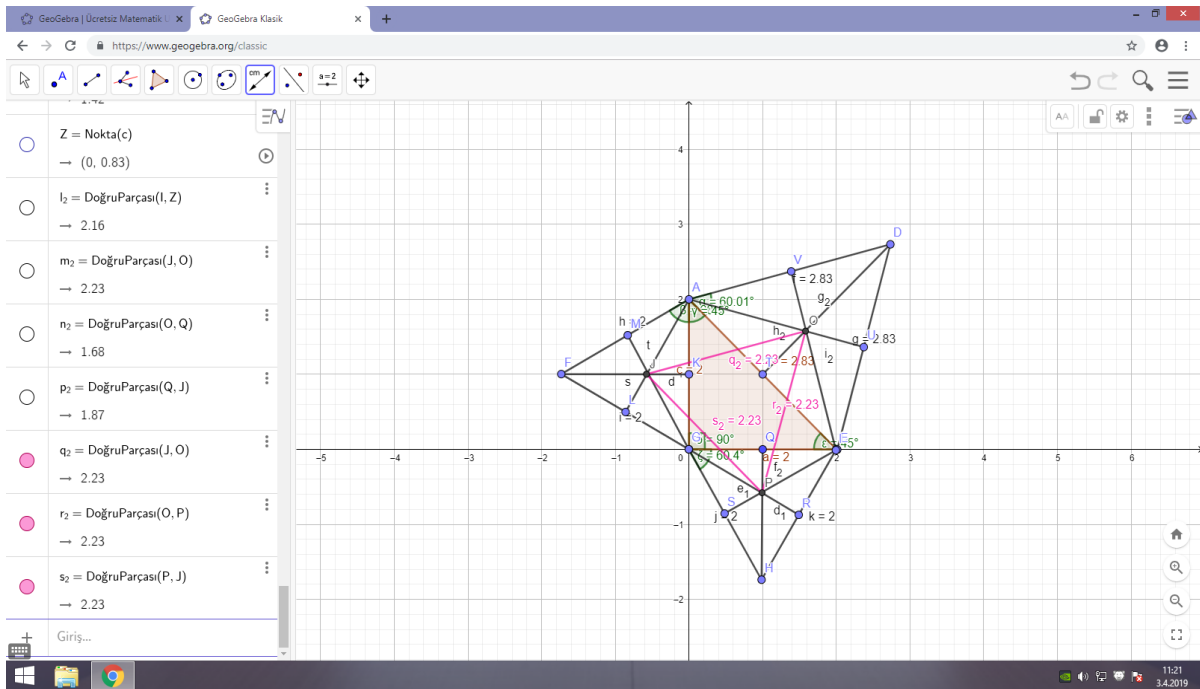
GeoGebra | Ücretsiz Matematik
GeoGebra Klasik
https://www.geogebra.org/classic

$Z = Nokta(c)$
→ (0, 0.83)
$l_2 = DoğruParçası(I, Z)$
→ 2.16
$m_2 = DoğruParçası(J, O)$
→ 2.23
$n_2 = DoğruParçası(O, Q)$
→ 1.68
$p_2 = DoğruParçası(Q, J)$
→ 1.87
$q_2 = DoğruParçası(J, O)$
→ 2.23
$r_2 = DoğruParçası(O, P)$
→ 2.23
$s_2 = DoğruParçası(P, J)$
→ 2.23
Giriş...

A
D
V
= 2.83
$g_2$
α = 60.01°
γ = 45°
h
M
2
O
$h_2$
U
g = 2.83
t
$q_2$ = 2.23
= 2.83
$i_2$
F
J
K
c
2
s
d
L
i = 2
$s_2$ = 2.23
$r_2$ = 2.23
G
= 90°
Q
E
5°
= 60.4°
a = 2
$f_2$
$e_1$
P
S
R
j
2
$d_1$
k = 2
H
4
3
2
1
0
−1
−2
−5
−4
−3
−2
−1
1
2
3
4
5
6
11:21
3.4.2019